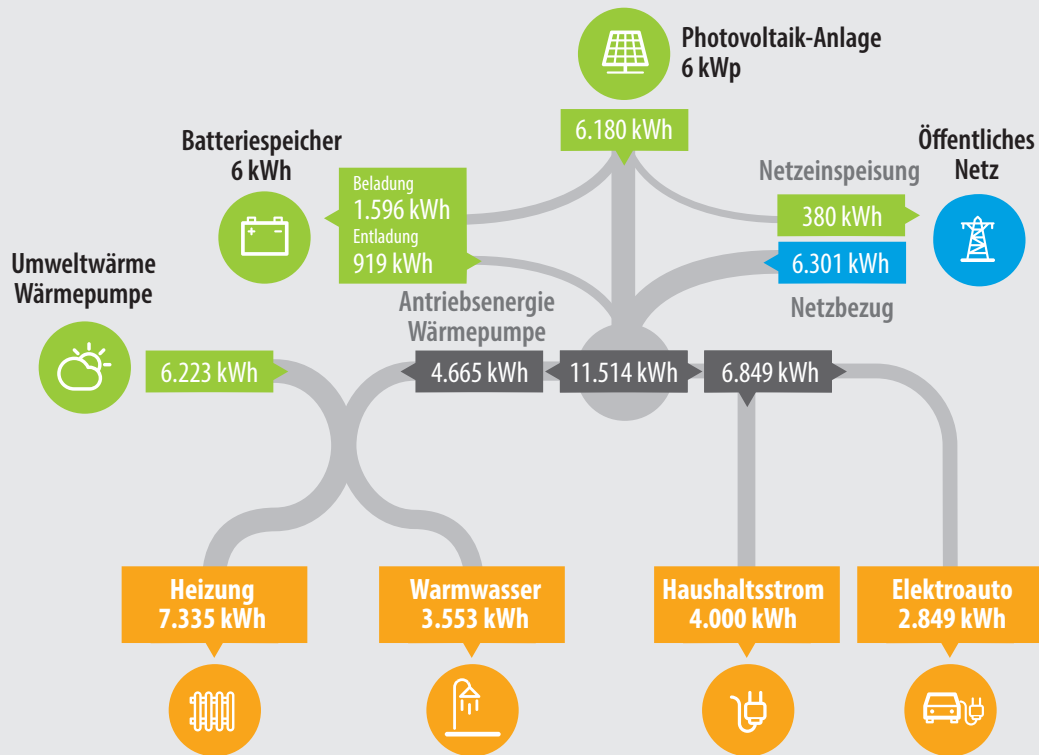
Photovoltaik-Anlage
6 kWp

6.180 kWh

Batteriespeicher
6 kWh

Beladung
1.596 kWh
Entladung
919 kWh

Netzeinspeisung

Öffentliches
Netz

380 kWh

6.301 kWh

Netzbezug

Umweltwärme
Wärmepumpe

Antriebsenergie
Wärmepumpe

6.223 kWh

4.665 kWh

11.514 kWh

6.849 kWh

Heizung
7.335 kWh

Warmwasser
3.553 kWh

Haushaltsstrom
4.000 kWh

Elektroauto
2.849 kWh